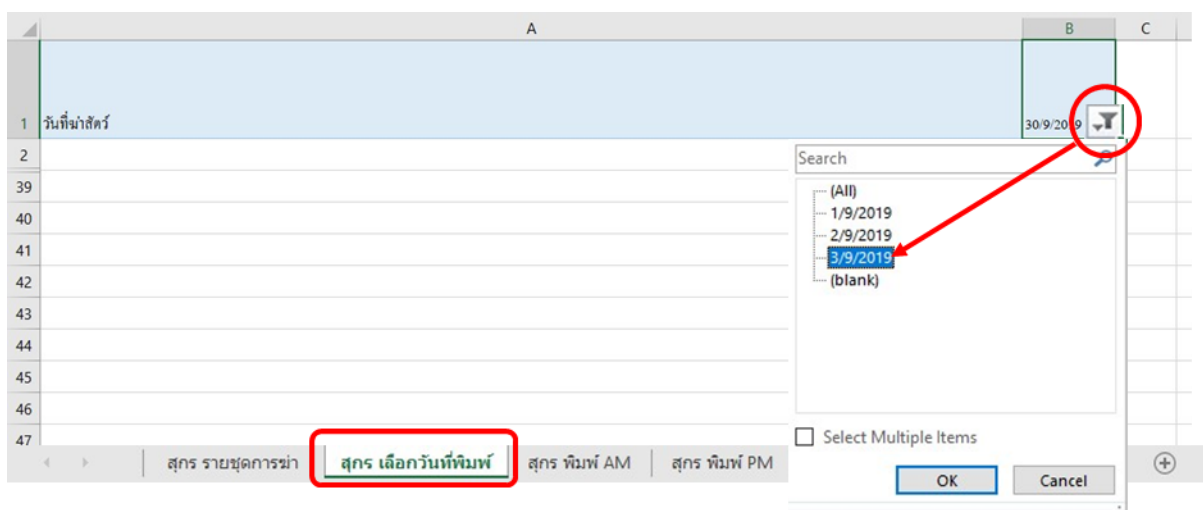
A B C

1 วันที่ฆ่าสัตว์ 30/9/2019

2
39
40
41
42
43
44
45
46
47

Search

(All)
1/9/2019
2/9/2019
3/9/2019
(blank)

Select Multiple Items

OK Cancel

สุกร รายชุดการฆ่า | สุกร เลือกวันที่พิมพ์ | สุกร พิมพ์ AM | สุกร พิมพ์ PM